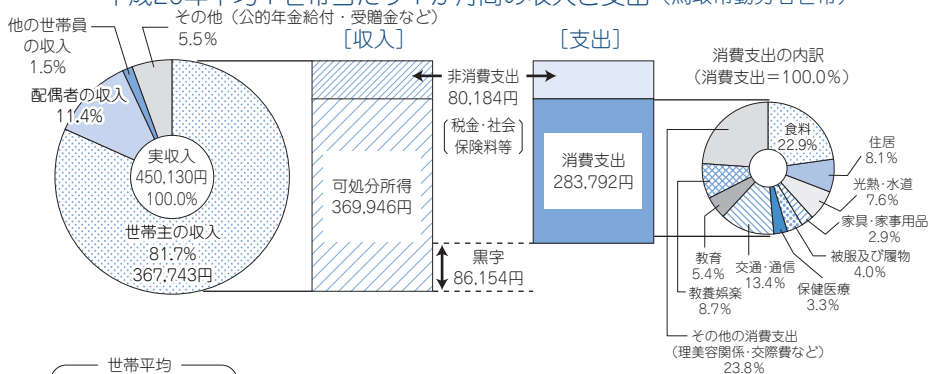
平成26年平均1世帯当たり1か月間の収入と支出（勤労者世帯）

その他（公的年金給付・受贈金など）
5.5%

他の世帯員の収入
1.5%

配偶者の収入
11.4%

実収入
450,130円
100.0%

世帯主の収入
81.7%
367,743円

［収入］

可処分所得
369,946円

非消費支出
80,184円
（税金・社会保険料等）

黒字
86,154円

［支出］

消費支出
283,792円

消費支出の内訳
（消費支出＝100.0%）

食料
22.9%

住居
8.1%

光熱・水道
7.6%

家具・家事用品
2.9%

被服及び履物
4.0%

保健医療
3.3%

交通・通信
13.4%

教育
5.4%

教養娯楽
8.7%

その他の消費支出
（理美容関係・交際費など）
23.8%

世帯平均